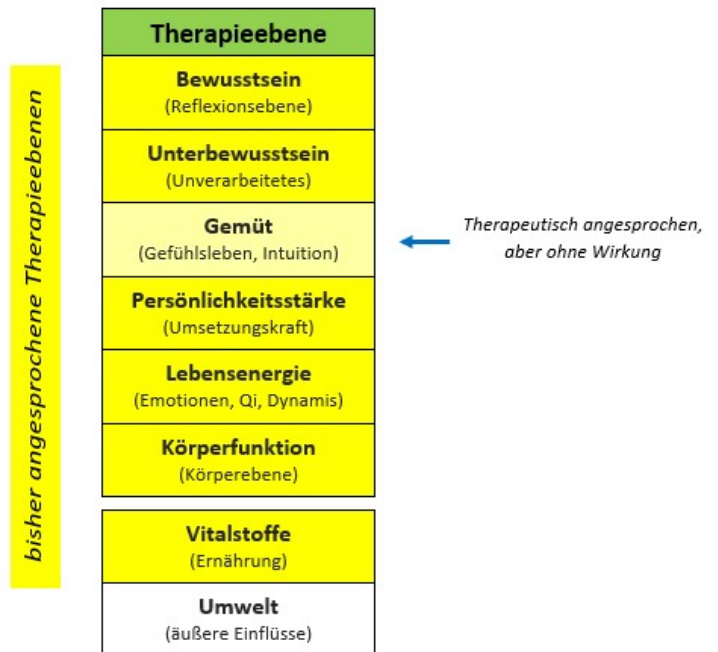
bisher angesprochene Therapieebenen

Therapieebene

Bewusstsein
(Reflexionsebene)

Unterbewusstsein
(Unverarbeitetes)

Gemüt
(Gefühlsleben, Intuition)

Therapeutisch angesprochen, aber ohne Wirkung

Persönlichkeitsstärke
(Umsetzungskraft)

Lebensenergie
(Emotionen, Qi, Dynamis)

Körperfunktion
(Körperebene)

Vitalstoffe
(Ernährung)

Umwelt
(äußere Einflüsse)